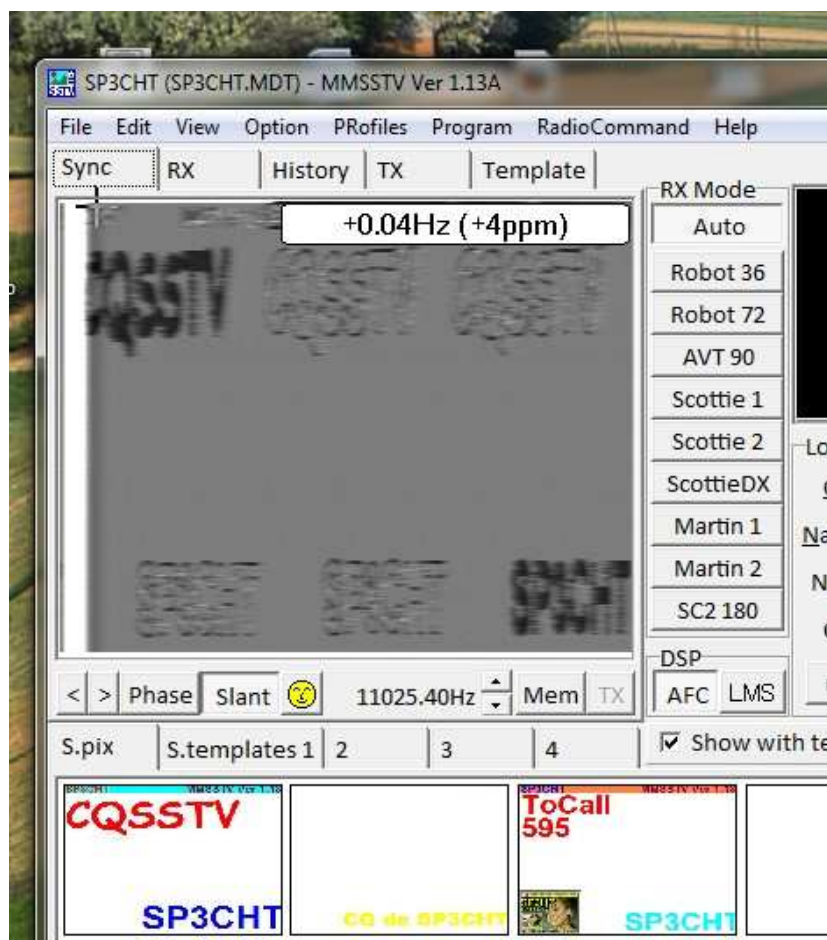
SP3CHT (SP3CHT.MDT) - MMSSTV Ver 1.13A

File Edit View Option PRofiles Program RadioCommand Help

Sync RX History TX Template

+0.04Hz (+4ppm)

CQSSTV

RX Mode
Auto
Robot 36
Robot 72
AVT 90
Scottie 1
Scottie 2
ScottieDX
Martin 1
Martin 2
SC2 180

Lo
Na
N

DSP
AFC LMS

< > Phase Slant 11025.40Hz Mem TX

S.pix S.templates 1 2 3 4 Show with te

SP3CHT MMSSTV Ver 1.13
CQSSTV
SP3CHT

CQ de SP3CHT

SP3CHT MMSSTV Ver 1.13
ToCall
595
SP3CHT